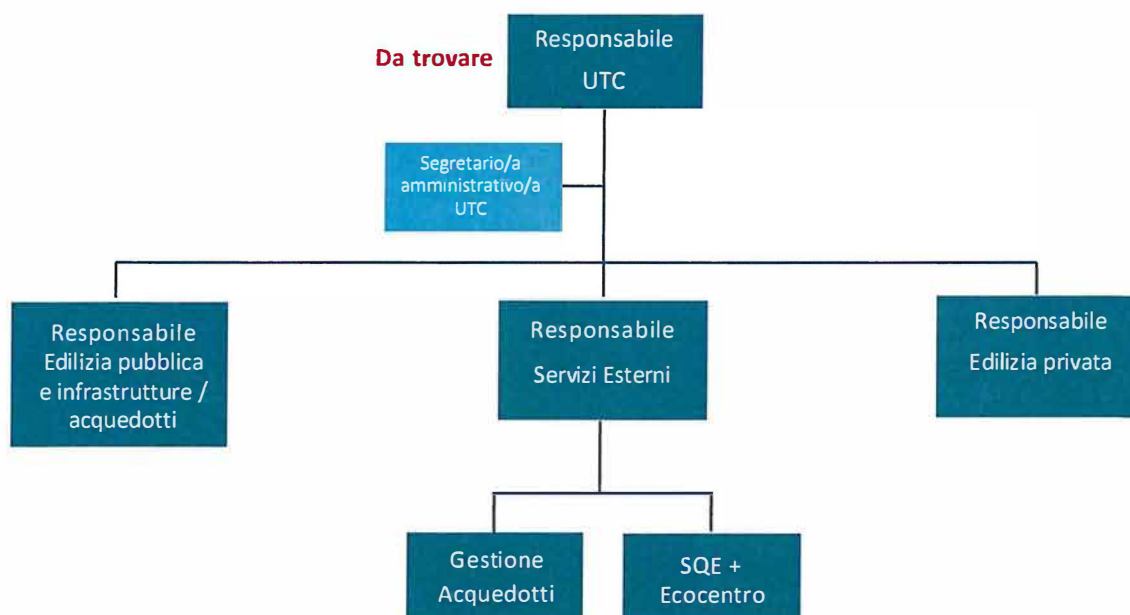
Da trovare

Responsabile
UTC

Segretario/a
amministrativo/a
UTC

Responsabile
Edilizia pubblica
e infrastrutture /
acquedotti

Responsabile
Servizi Esterni

Responsabile
Edilizia privata

Gestione
Acquedotti

SQE +
Ecocentro